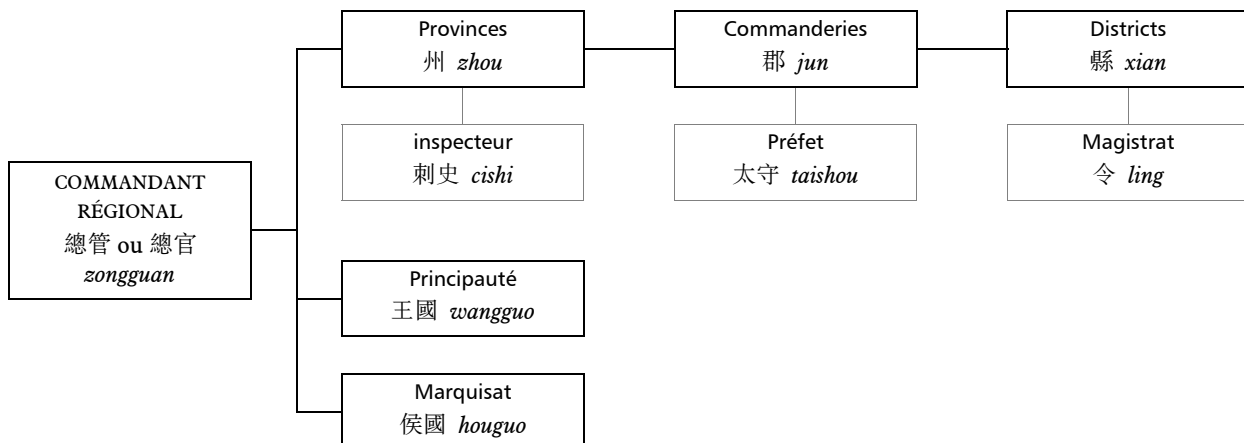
COMMANDANT RÉGIONAL
總管 ou 總官
zongguan

Provinces
州 zhou

inspecteur
刺史 cishi

Commanderies
郡 jun

Préfet
太守 taishou

Districts
縣 xian

Magistrat
令 ling

Principauté
王國 wangguo

Marquisat
侯國 houguo